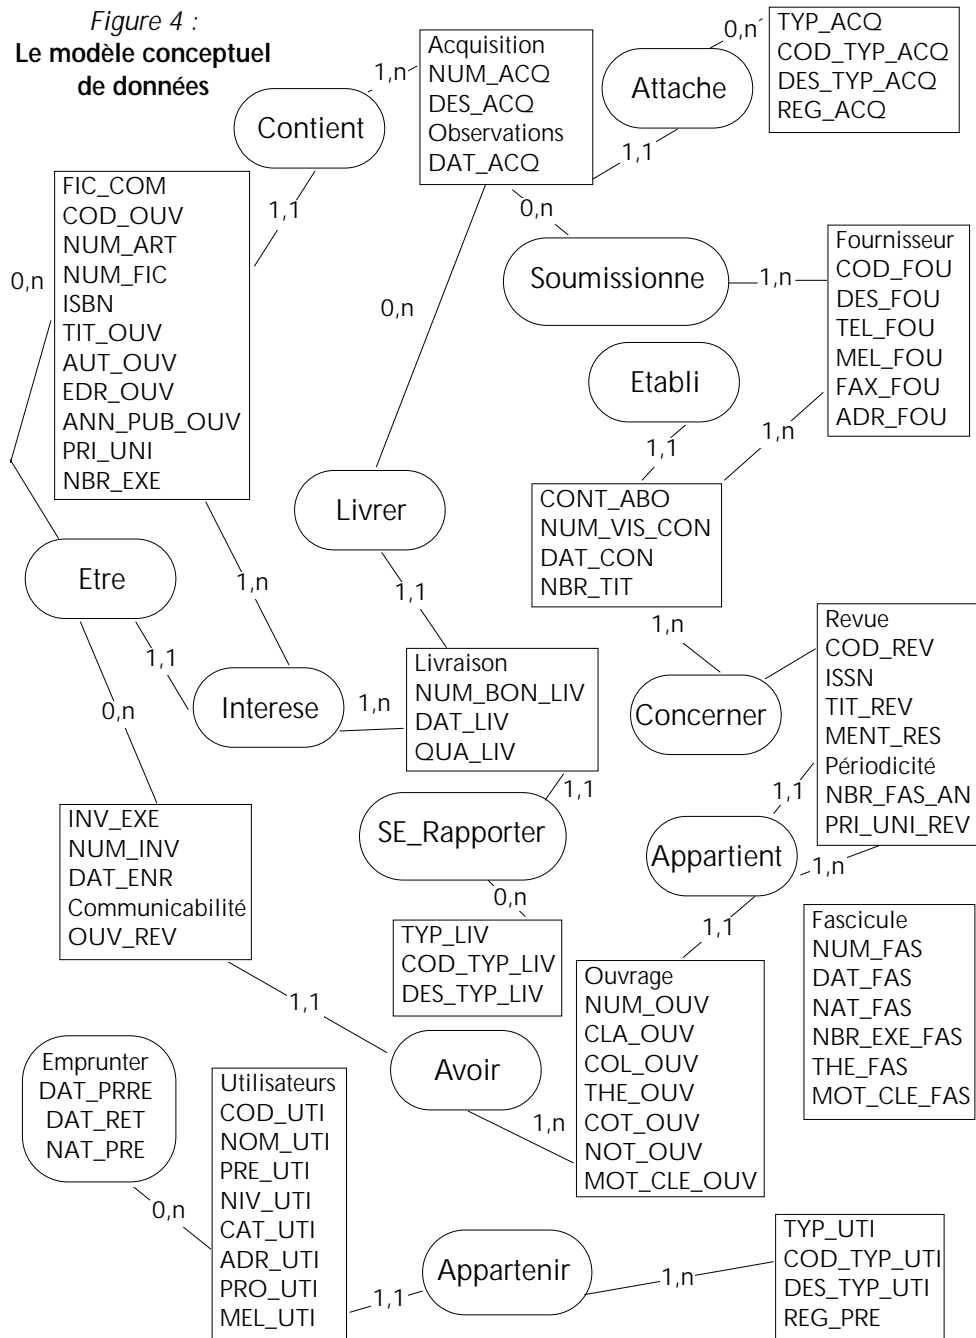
Figure 4 :
Le modèle conceptuel de données

Acquisition
NUM_ACQ
DES_ACQ
Observations
DAT_ACQ

1,n
Contient

0,n
Attache

TYP_ACQ
COD_TYP_ACQ
DES_TYP_ACQ
REG_ACQ

1,1

0,n
Soumissionne

1,n

Fournisseur
COD_FOU
DES_FOU
TEL_FOU
MEL_FOU
FAX_FOU
ADR_FOU

1,1

FIC_COM
COD_OUV
NUM_ART
NUM_FIC
ISBN
TIT_OUV
AUT_OUV
EDR_OUV
ANN_PUB_OUV
PRI_UNI
NBR_EXE

0,n

0,n

Etabli

1,1

1,n

CONT_ABO
NUM_VIS_CON
DAT_CON
NBR_TIT

Livrer

Etre

1,n

1,1

1,n

Revue
COD_REV
ISSN
TIT_REV
MENT_RES
Périodicité
NBR_FAS_AN
PRI_UNI_REV

1,1

Interese

1,n

Livraison
NUM_BON_LIV
DAT_LIV
QUA_LIV

Concerner

0,n

1,1

1,1

SE_Rapporter

Appartient

1,n

INV_EXE
NUM_INV
DAT_ENR
Communicabilité
OUV_REV

0,n

TYP_LIV
COD_TYP_LIV
DES_TYP_LIV

1,1

Fascicule
NUM_FAS
DAT_FAS
NAT_FAS
NBR_EXE_FAS
THE_FAS
MOT_CLE_FAS

1,1

Ouvrage
NUM_OUV
CLA_OUV
COL_OUV
THE_OUV
COT_OUV
NOT_OUV
MOT_CLE_OUV

Avoir

1,n

Emprunter
DAT_PRRE
DAT_RET
NAT_PRE

Utilisateurs
COD_UTI
NOM_UTI
PRE_UTI
NIV_UTI
CAT_UTI
ADR_UTI
PRO_UTI
MEL_UTI

0,n

Appartenir

1,1

1,n

TYP_UTI
COD_TYP_UTI
DES_TYP_UTI
REG_PRE